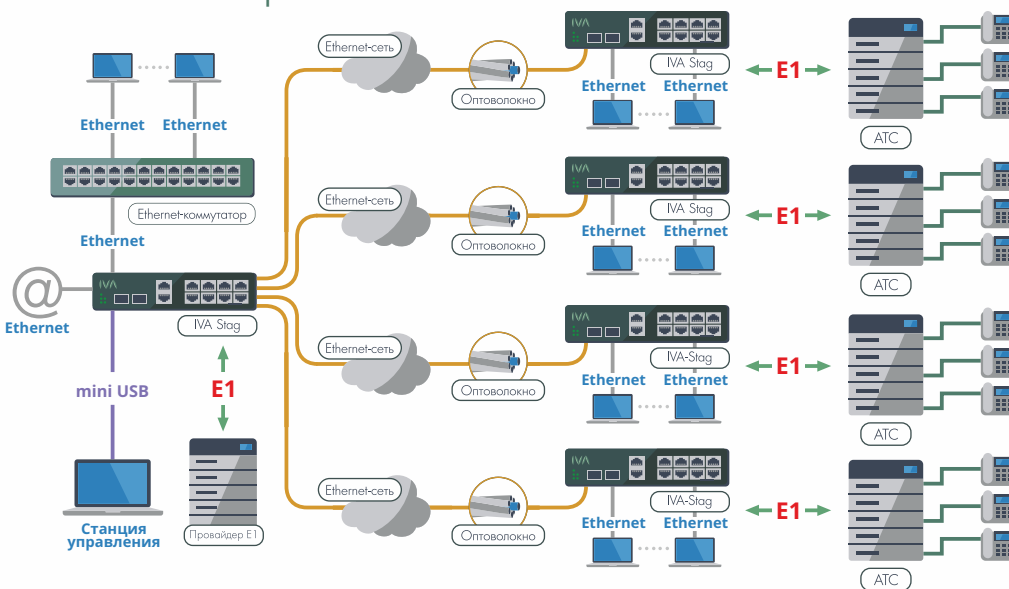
Ethernet Ethernet

Ethernet-коммутатор

Ethernet

@

Ethernet

IVA

IVA Stag

mini USB

E1

Станция управления

Провайдер E1

Ethernet-сеть

Оптоволокно

IVA

IVA Stag

Ethernet Ethernet

E1

АТС

Ethernet-сеть

Оптоволокно

IVA

IVA Stag

Ethernet Ethernet

E1

АТС

Ethernet-сеть

Оптоволокно

IVA

IVA-Stag

Ethernet Ethernet

E1

АТС

Ethernet-сеть

Оптоволокно

IVA

IVA-Stag

Ethernet Ethernet

E1

АТС